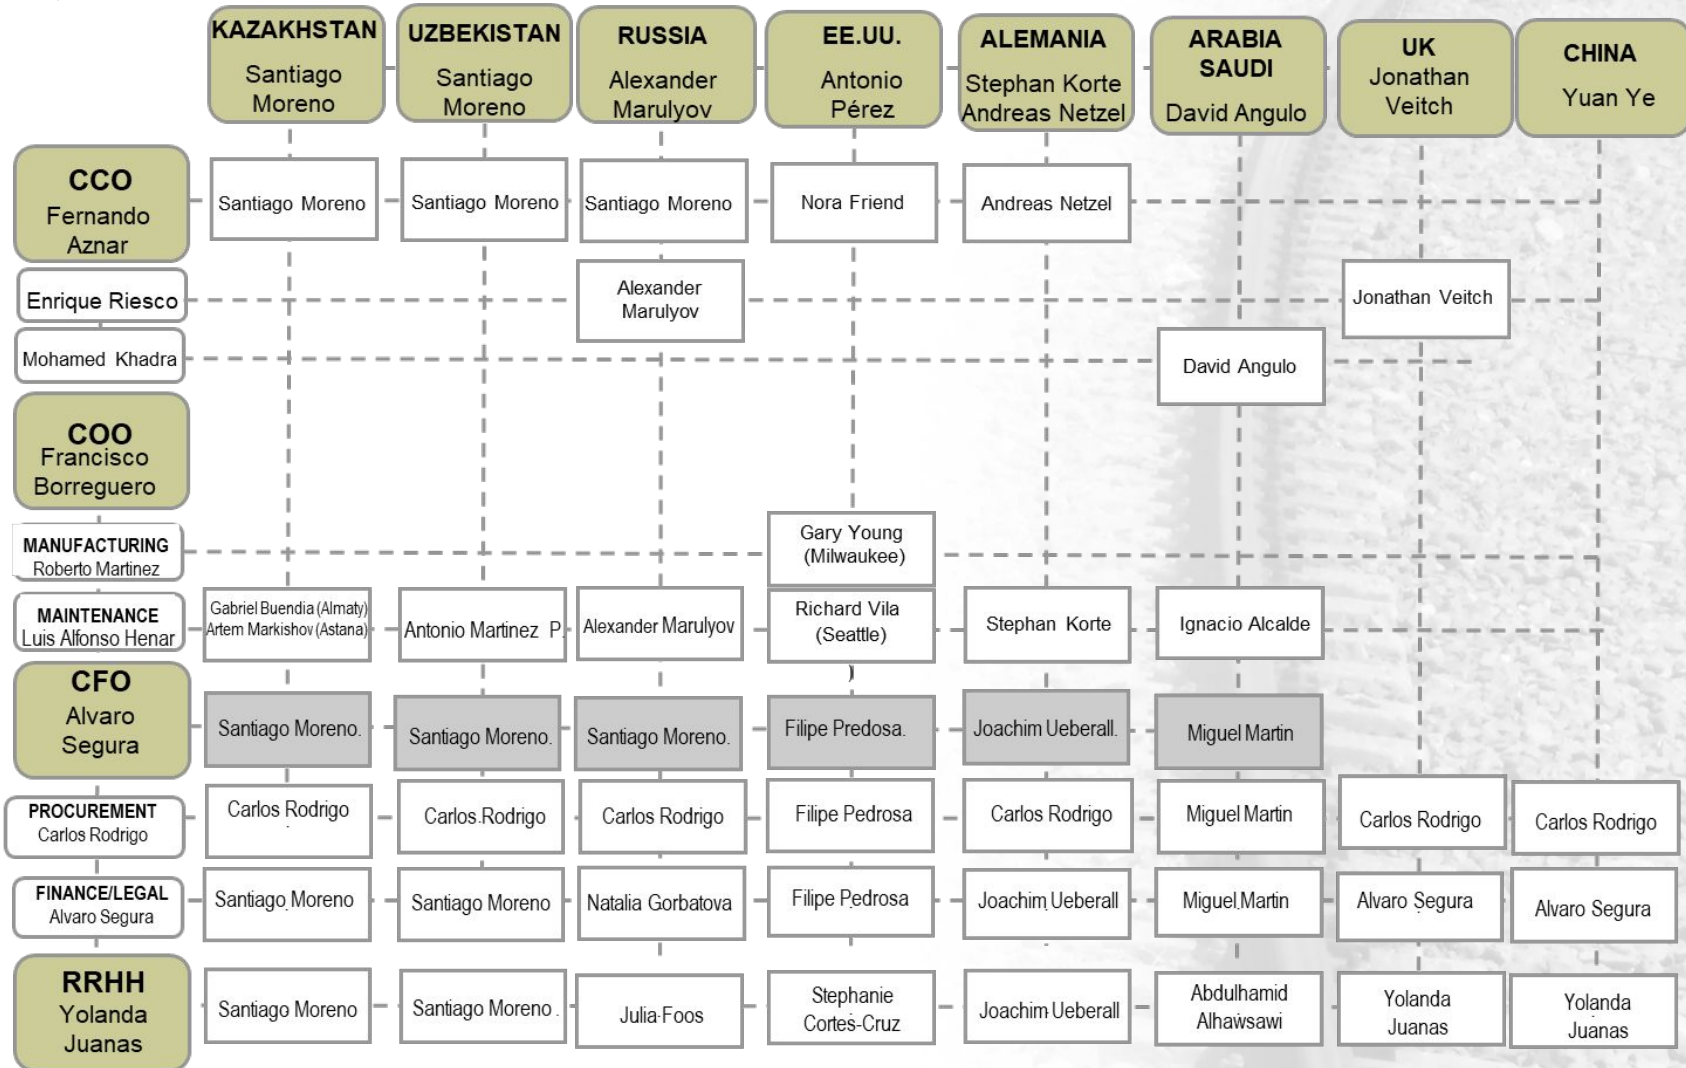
KAZAKHSTAN Santiago Moreno

UZBEKISTAN Santiago Moreno

RUSSIA Alexander Marulyov

EE.UU. Antonio Pérez

ALEMANIA Stephan Korte Andreas Netzel

ARABIA SAUDI David Angulo

UK Jonathan Veitch

CHINA Yuan Ye

CCO Fernando Aznar

Santiago Moreno

Santiago Moreno

Santiago Moreno

Nora Friend

Andreas Netzel

Enrique Riesco

Alexander Marulyov

Jonathan Veitch

Mohamed Khadra

David Angulo

COO Francisco Borreguero

MANUFACTURING Roberto Martinez

Gary Young (Milwaukee)

MAINTENANCE Luis Alfonso Henar

Gabriel Buendia (Almaty) Artem Markishov (Astana)

Antonio Martinez P.

Alexander Marulyov

Richard Vila (Seattle)

Stephan Korte

Ignacio Alcalde

CFO Alvaro Segura

Santiago Moreno.

Santiago Moreno.

Santiago Moreno.

Filipe Predosa.

Joachim Ueberall.

Miguel Martin

PROCUREMENT Carlos Rodrigo

Carlos Rodrigo

Carlos Rodrigo

Carlos Rodrigo

Filipe Pedrosa

Carlos Rodrigo

Miguel Martin

Carlos Rodrigo

Carlos Rodrigo

FINANCE/LEGAL Alvaro Segura

Santiago Moreno

Santiago Moreno

Natalia Gorbatova

Filipe Pedrosa

Joachim Ueberall

Miguel Martin

Alvaro Segura

Alvaro Segura

RRHH Yolanda Juanas

Santiago Moreno

Santiago Moreno

Julia Foos

Stephanie Cortes-Cruz

Joachim Ueberall

Abdulhamid Alhawsawi

Yolanda Juanas

Yolanda Juanas